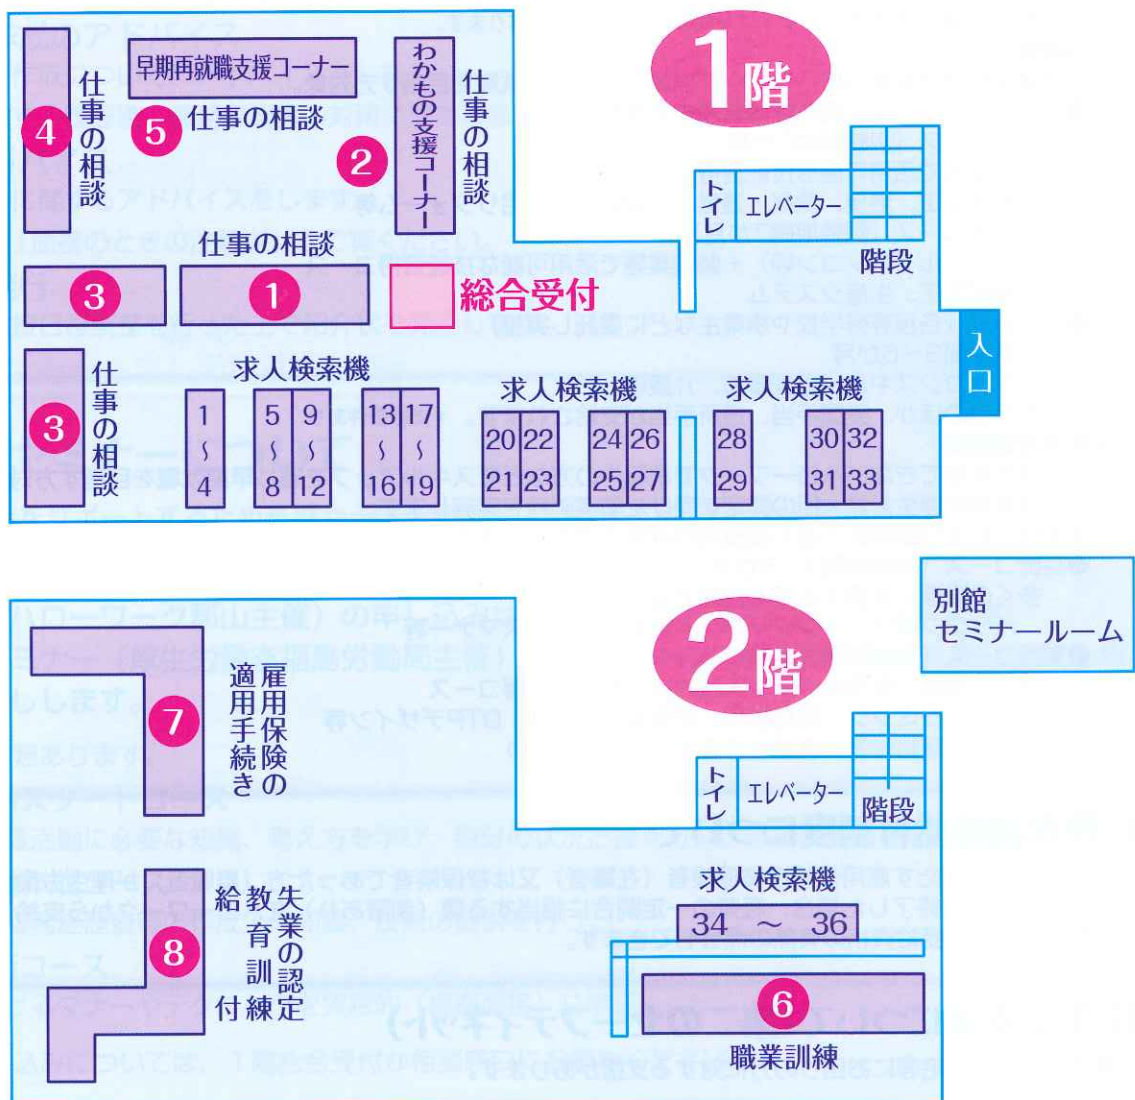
1階

早期再就職支援コーナー

5 仕事の相談

4 仕事の相談

2 わかもの支援コーナー

仕事の相談

トイレ エレベーター

階段

仕事の相談

3

1

総合受付

入口

3 仕事の相談

求人検索機

1 ～ 4

5 ～ 8

9 ～ 12

13 ～ 16

17 ～ 19

求人検索機

20 22
21 23

24 26
25 27

求人検索機

28
29

30 32
31 33

別館
セミナールーム

2階

7 雇用保険の適用手続き

トイレ エレベーター 階段

8 失業の認定 教育訓練給付

求人検索機

34 ～ 36

6 職業訓練